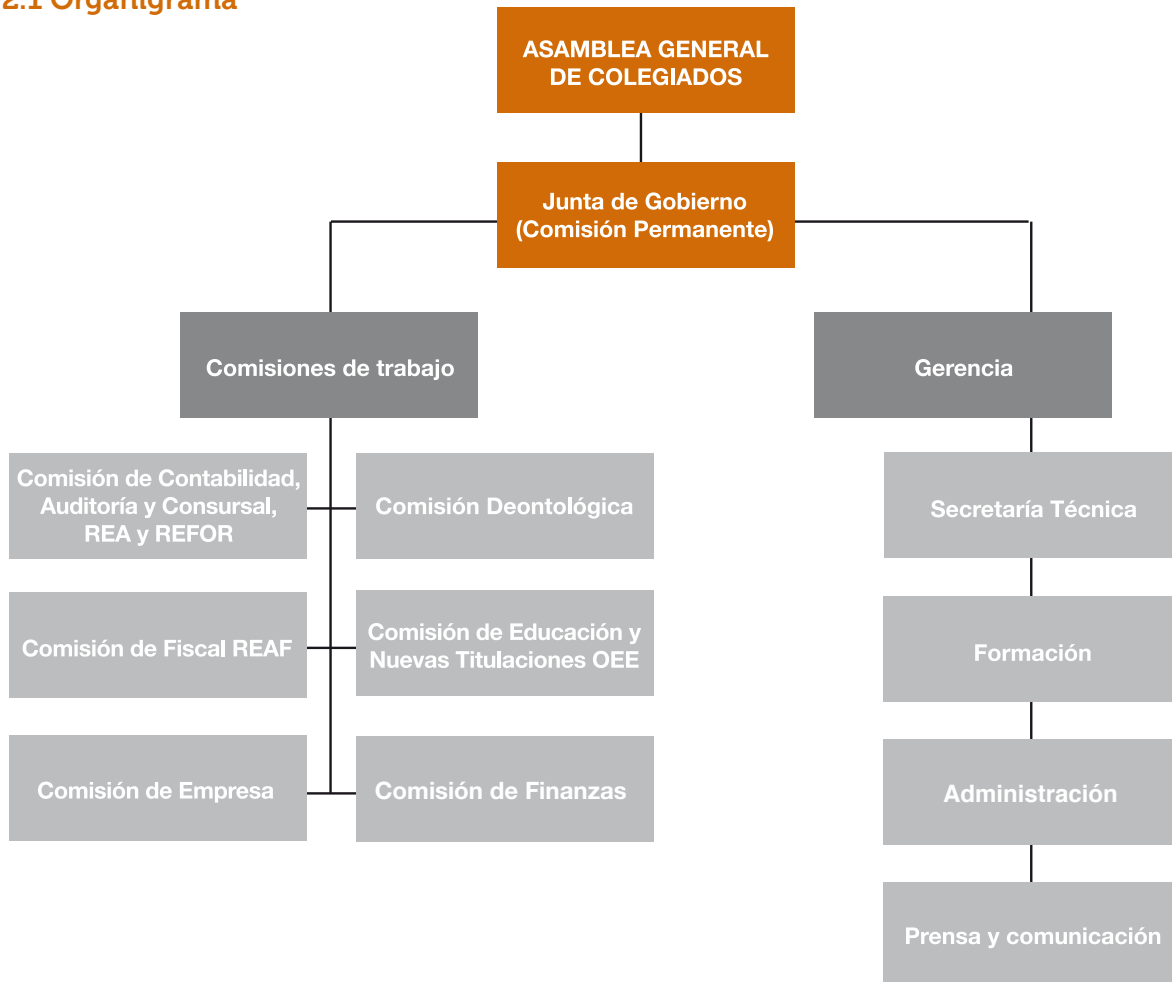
2.1 Organigrama

ASAMBLEA GENERAL DE COLEGIADOS

Junta de Gobierno (Comisión Permanente)

Comisiones de trabajo

Gerencia

Comisión de Contabilidad, Auditoría y Consursal, REA y REFOR

Comisión Deontológica

Comisión de Fiscal REAF

Comisión de Educación y Nuevas Titulaciones OEE

Comisión de Empresa

Comisión de Finanzas

Secretaría Técnica

Formación

Administración

Prensa y comunicación